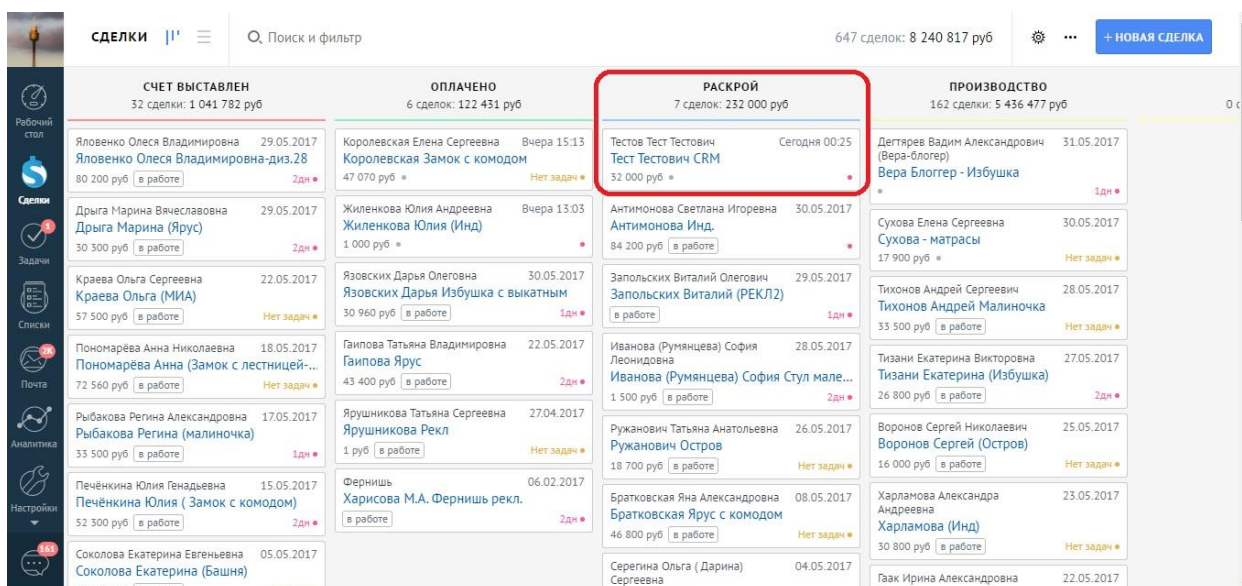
СДЕЛКИ
Поиск и фильтр
647 сделок: 8 240 817 руб
+ НОВАЯ СДЕЛКА

Рабочий стол
Сделки
1
Задачи
Списки
2K
Почта
Аналитика
Настройки
161

СЧЕТ ВЫСТАВЛЕН
32 сделки: 1 041 782 руб

Яловенко Олеся Владимировна 29.05.2017
Яловенко Олеся Владимировна-диз.28
80 200 руб в работе 2дн

Дрыга Марина Вячеславовна 29.05.2017
Дрыга Марина (Ярус)
30 300 руб в работе 2дн

Краева Ольга Сергеевна 22.05.2017
Краева Ольга (МИА)
57 500 руб в работе Нет задач

Пономарёва Анна Николаевна 18.05.2017
Пономарёва Анна (Замок с лестницей-...
72 560 руб в работе Нет задач

Рыбакова Регина Александровна 17.05.2017
Рыбакова Регина (малиночка)
33 500 руб в работе 1дн

Печёнкина Юлия Генадьевна 15.05.2017
Печёнкина Юлия ( Замок с комодом)
52 300 руб в работе 2дн

Соколова Екатерина Евгеньевна 05.05.2017
Соколова Екатерина (Башня)

ОПЛАЧЕНО
6 сделок: 122 431 руб

Королевская Елена Сергеевна Вчера 15:13
Королевская Замок с комодом
47 070 руб Нет задач

Жиленкова Юлия Андреевна Вчера 13:03
Жиленкова Юлия (Инд)
1 000 руб

Язовских Дарья Олеговна 30.05.2017
Язовских Дарья Избушка с выкатным
30 960 руб в работе 1дн

Гаипова Татьяна Владимировна 22.05.2017
Гаипова Ярус
43 400 руб в работе 2дн

Ярушникова Татьяна Сергеевна 27.04.2017
Ярушникова Рекл
1 руб в работе Нет задач

Фернишь 06.02.2017
Харисова М.А. Фернишь рекл.
в работе 2дн

РАСКРОЙ
7 сделок: 232 000 руб

Тестов Тест Тестович Сегодня 00:25
Тест Тестович CRM
32 000 руб

Антимонова Светлана Игоревна 30.05.2017
Антимонова Инд.
84 200 руб в работе

Запольских Виталий Олегович 29.05.2017
Запольских Виталий (РЕКЛ2)
в работе 1дн

Иванова (Румянцева) София Леонидовна 28.05.2017
Иванова (Румянцева) София Стул мале...
1 500 руб в работе 2дн

Ружанович Татьяна Анатольевна 26.05.2017
Ружанович Остров
18 700 руб в работе Нет задач

Братковская Яна Александровна 08.05.2017
Братковская Ярус с комодом
46 800 руб в работе Нет задач

Серегина Ольга ( Дарина) Сергеевна 04.05.2017

ПРОИЗВОДСТВО
162 сделки: 5 436 477 руб

Дегтярев Вадим Александрович (Вера-блогер) 31.05.2017
Вера Блоггер - Избушка
1дн

Сухова Елена Сергеевна 30.05.2017
Сухова - матрасы
17 900 руб Нет задач

Тихонов Андрей Сергеевич 28.05.2017
Тихонов Андрей Малиночка
33 500 руб в работе Нет задач

Тизани Екатерина Викторовна 27.05.2017
Тизани Екатерина (Избушка)
26 800 руб в работе 2дн

Воронов Сергей Николаевич 25.05.2017
Воронов Сергей (Остров)
16 000 руб в работе Нет задач

Харламова Александра Андреевна 23.05.2017
Харламова (Инд)
30 800 руб в работе Нет задач

Гаак Ирина Александровна 22.05.2017

0 с